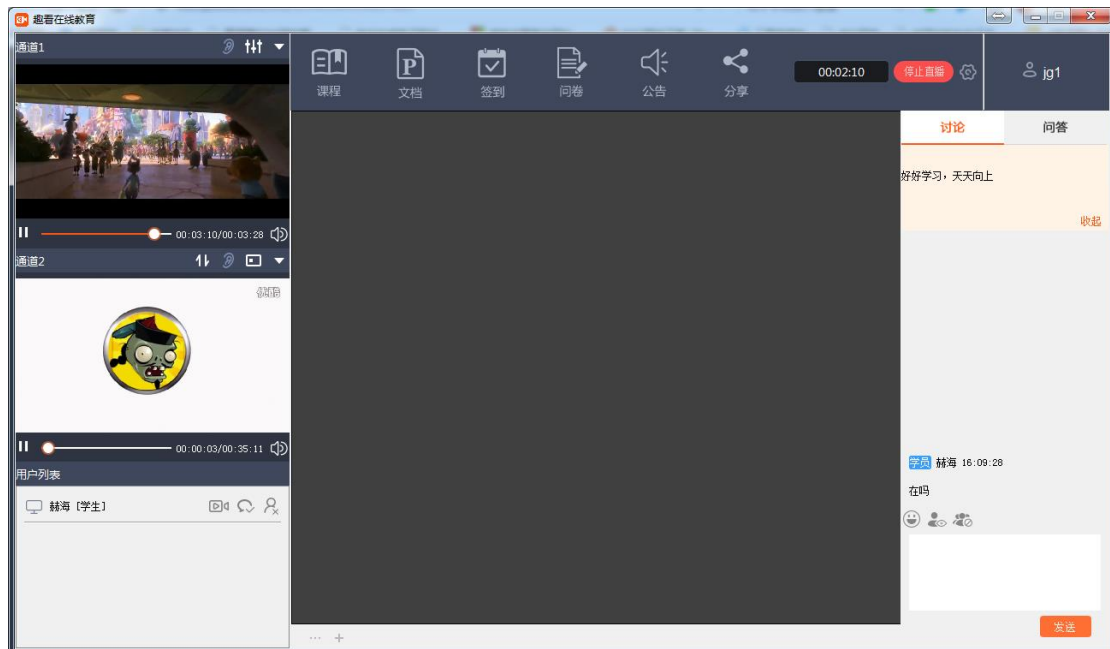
趣看在线教育

通道1

00:03:10/00:03:28

通道2

获取

00:00:03/00:35:11

用户列表

赫海 [学生]

课程 文档 签到 问卷 公告 分享

00:02:10 停止直播

jg1

讨论 问答

好好学习，天天向上

收起

学员 赫海 16:09:28

在吗

发送

··· +